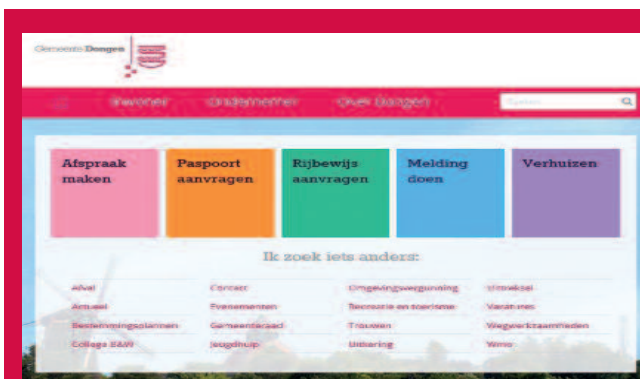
Gemeente Dongen

Inwoner Ondernemer Over Dongen

Zoeken

Afspraak maken

Paspoort aanvragen

Rijbewijs aanvragen

Melding doen

Verhuizen

Ik zoek iets anders:

| | | | |
|---|---|---|---|
| Afval | Contact | Omgevingsvergunning | Uitvoekel |
| Actueel | Evenementen | Recreatie en toerisme | Vacatures |
| Bestemmingsplannen | Gemeenteraad | Trouwen | Wegwerkzaamheden |
| College B&W | Jeugdhulp | Uitkering | Wmo |